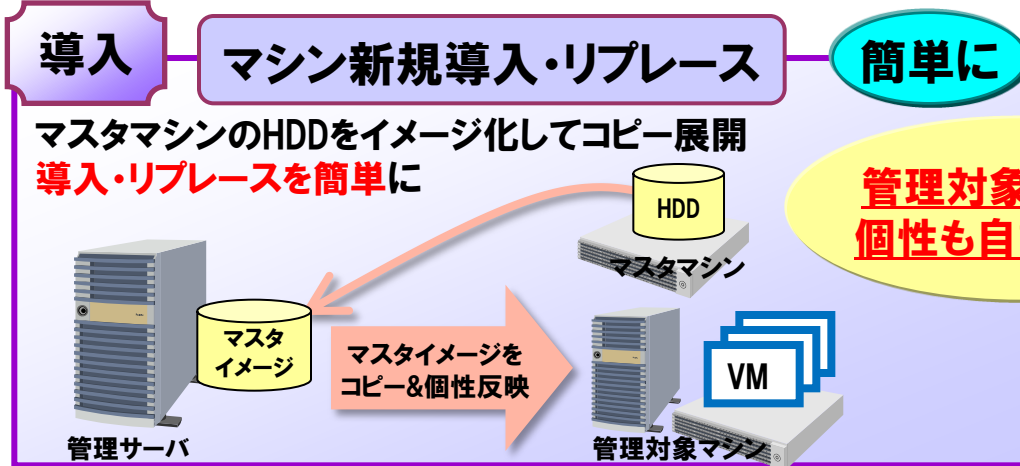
導入

マシン新規導入・リプレース

簡単に

マスタマシンのHDDをイメージ化してコピー展開
導入・リプレースを簡単に

管理対象
個性も自

HDD

マスタマシン

マスタ
イメージ

マスタイメージを
コピー&個性反映

VM

管理サーバ

管理対象マシン